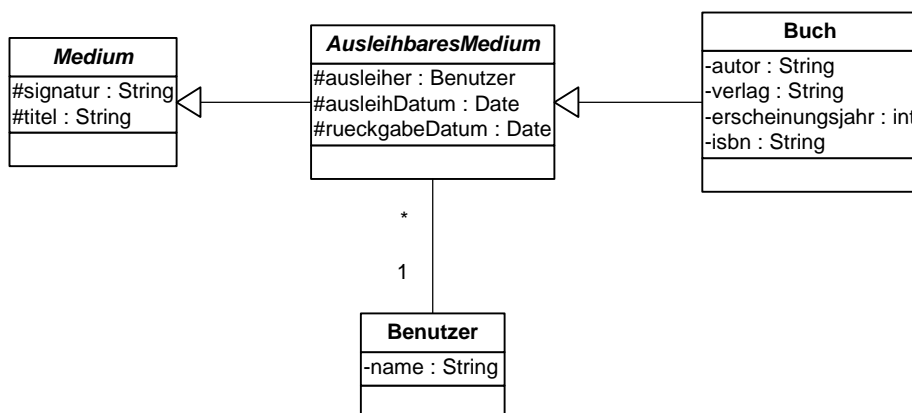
Medium
#signatur : String
#titel : String

AusleihbaresMedium
#ausleiher : Benutzer
#ausleihDatum : Date
#rueckgabeDatum : Date

Buch
-autor : String
-verlag : String
-erscheinungsjahr : int
-isbn : String

*

1

Benutzer
-name : String